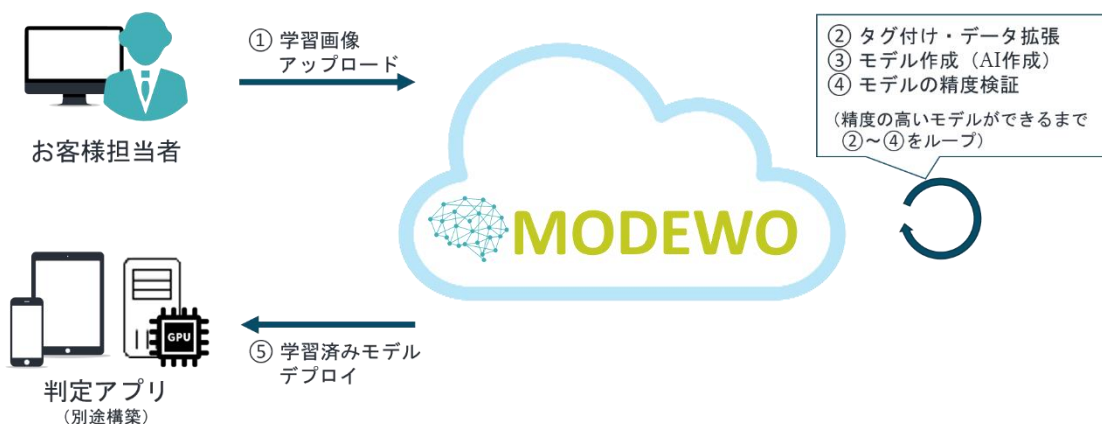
お客様担当者

① 学習画像アップロード

② タグ付け・データ拡張
③ モデル作成（AI作成）
④ モデルの精度検証
（精度の高いモデルができるまで②～④をループ）

MODEWO

GPU

判定アプリ
（別途構築）

⑤ 学習済みモデルデプロイ